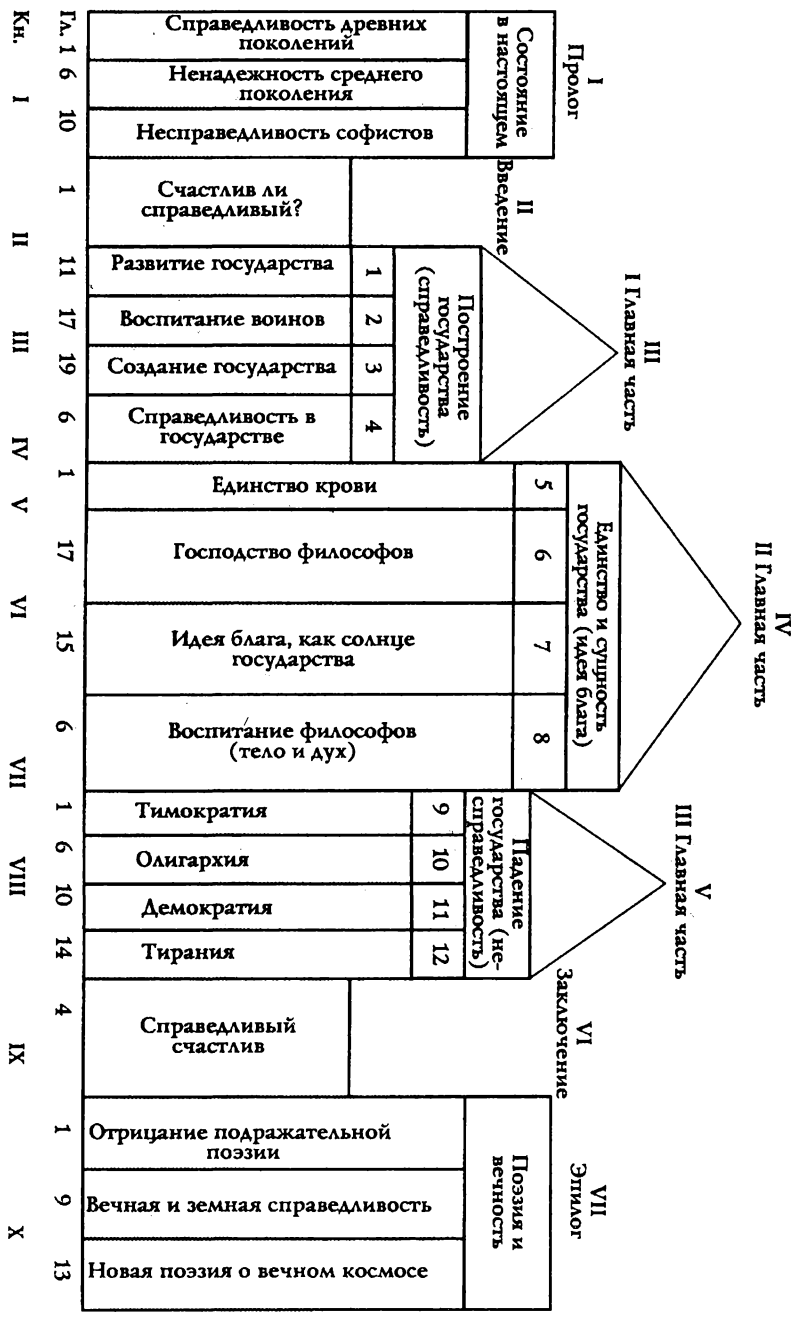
| Кн. | Гл. | | | | |
|---|---|---|---|---|---|
| I | 1 | Справедливость древних поколений | | Состояние в настоящем | I Пролог |
| | 6 | Ненадежность среднего поколения | | | |
| | 10 | Несправедливость софистов | | | |
| II | 1 | Счастлив ли справедливый? | | | II Введение |
| | 11 | Развитие государства | 1 | Построение государства (справедливость) | III I Главная часть |
| III | 17 | Воспитание воинов | 2 | | |
| | 19 | Создание государства | 3 | | |
| IV | 6 | Справедливость в государстве | 4 | | |
| V | 1 | Единство крови | 5 | Единство и сущность государства (идея блага) | IV II Главная часть |
| | 17 | Господство философов | 6 | | |
| VI | 15 | Идея блага, как солнце государства | 7 | | |
| | 6 | Воспитание философов (тело и дух) | 8 | | |
| VIII | 1 | Тимократия | 9 | Падение государства (несправедливость) | V III Главная часть |
| | 6 | Олигархия | 10 | | |
| | 10 | Демократия | 11 | | |
| | 14 | Тирания | 12 | | |
| IX | 4 | Справедливый счастлив | | | VI Заключение |
| X | 1 | Отрицание подражательной поэзии | | Поэзия и вечность | VII Эпилог |
| | 9 | Вечная и земная справедливость | | | |
| | 13 | Новая поэзия о вечном космосе | | | |

VII